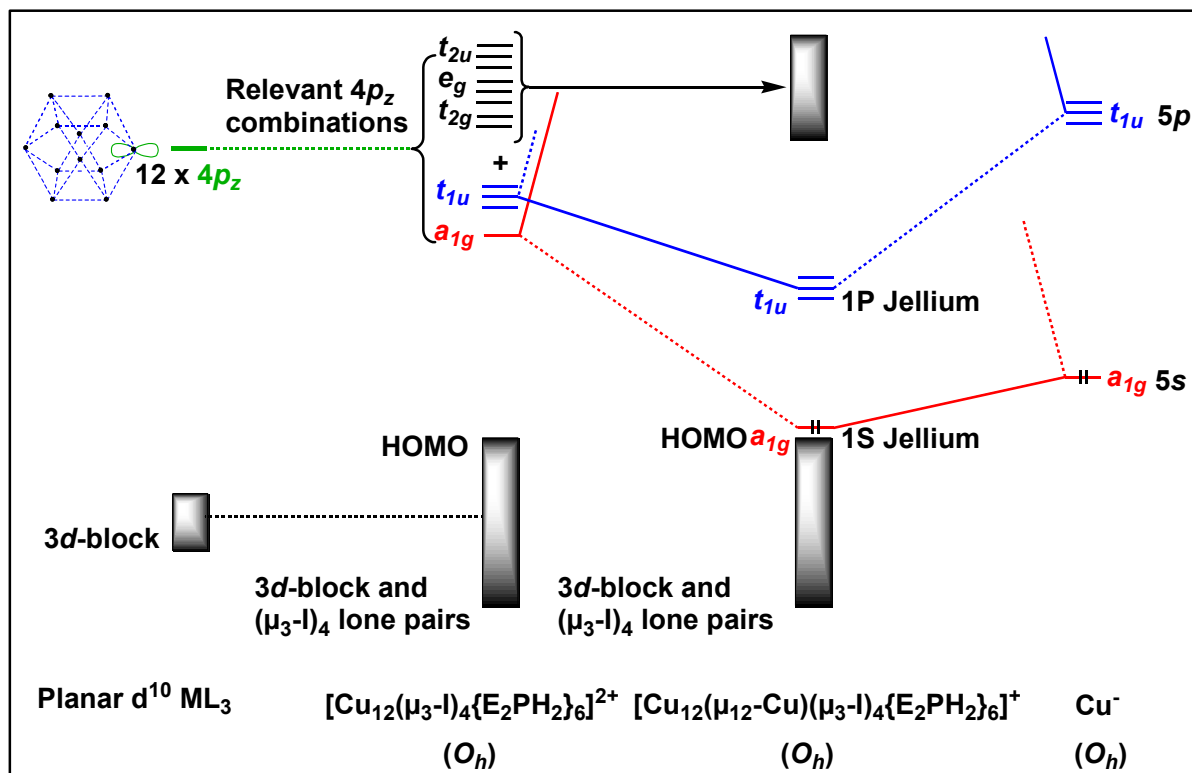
Relevant 4$p_z$ combinations

$t_{2u}$
$e_g$
$t_{2g}$

12 x 4$p_z$

+

$t_{1u}$

$a_{1g}$

$t_{1u}$ 5$p$

$t_{1u}$ 1P Jellium

$a_{1g}$ 5$s$

HOMO

HOMO $a_{1g}$ 1S Jellium

3$d$-block

3$d$-block and ($\mu_3$-I)$_4$ lone pairs

3$d$-block and ($\mu_3$-I)$_4$ lone pairs

Planar d$^{10}$ ML$_3$

[Cu$_{12}$($\mu_3$-I)$_4${E$_2$PH$_2$}$_6$]$^{2+}$
($O_h$)

[Cu$_{12}$($\mu_{12}$-Cu)($\mu_3$-I)$_4${E$_2$PH$_2$}$_6$]$^+$
($O_h$)

Cu$^-$
($O_h$)